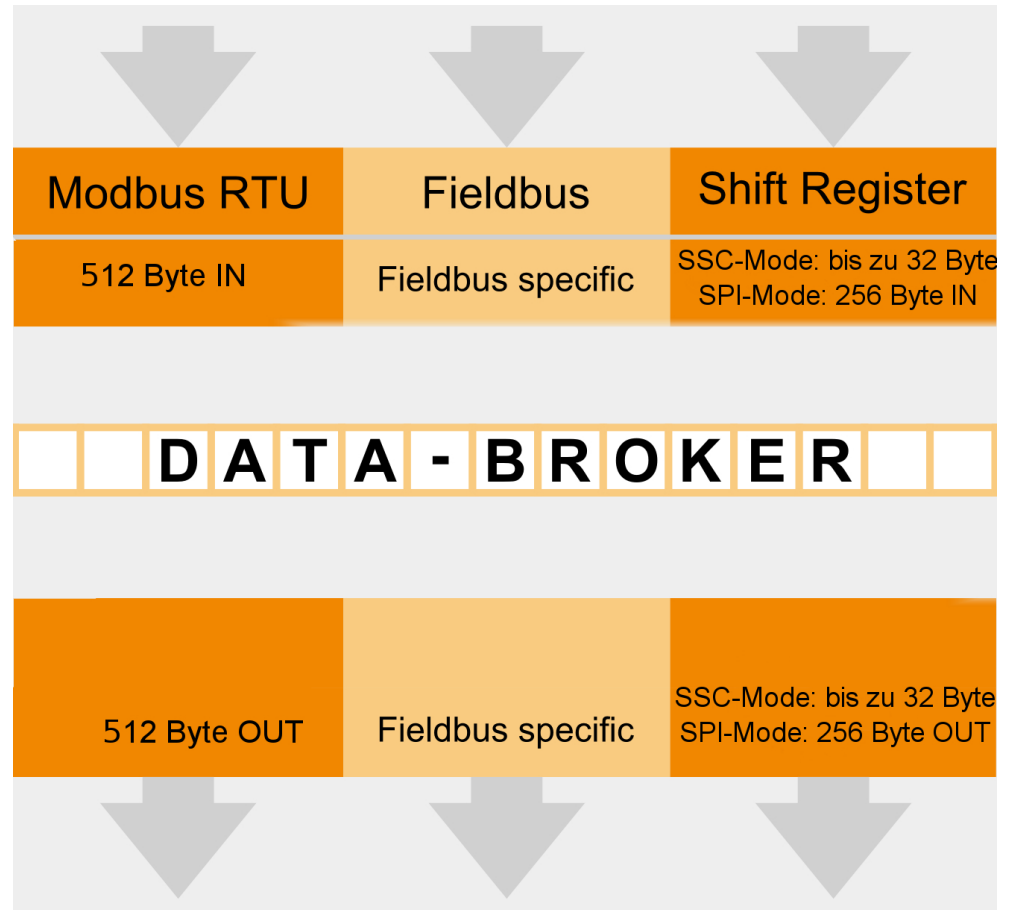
| Modbus RTU | Fieldbus | Shift Register |
|---|---|---|
| 512 Byte IN | Fieldbus specific | SSC-Mode: bis zu 32 Byte SPI-Mode: 256 Byte IN |

D A T A - B R O K E R

| 512 Byte OUT | Fieldbus specific | SSC-Mode: bis zu 32 Byte SPI-Mode: 256 Byte OUT |
|---|---|---|